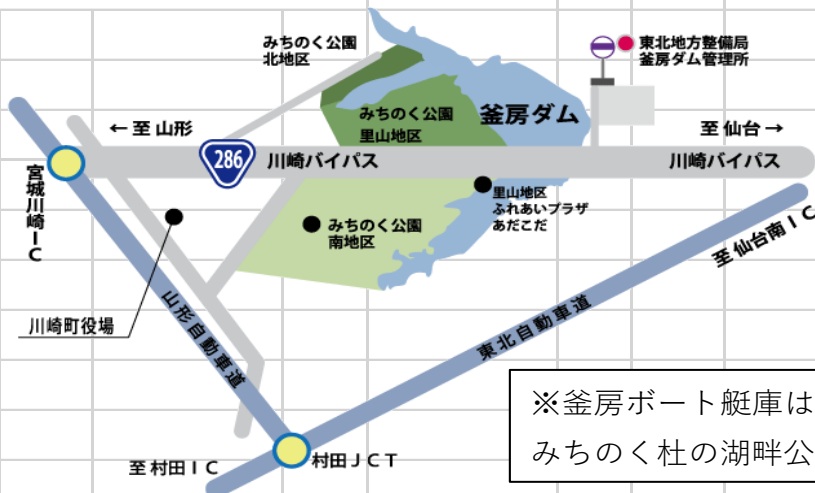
みちのく公園
北地区

東北地方整備局
釜房ダム管理所

みちのく公園
里山地区

釜房ダム

← 至 山形

至 仙台 →

286

川崎バイパス

川崎バイパス

宮城川崎ＩＣ

里山地区
ふれあいプラザ
あだこだ

みちのく公園
南地区

至 仙台南ＩＣ

川崎町役場

山形自動車道

東北自動車道

※釜房ボート艇庫は
みちのく杜の湖畔公

至 村田ＩＣ

村田ＪＣＴ